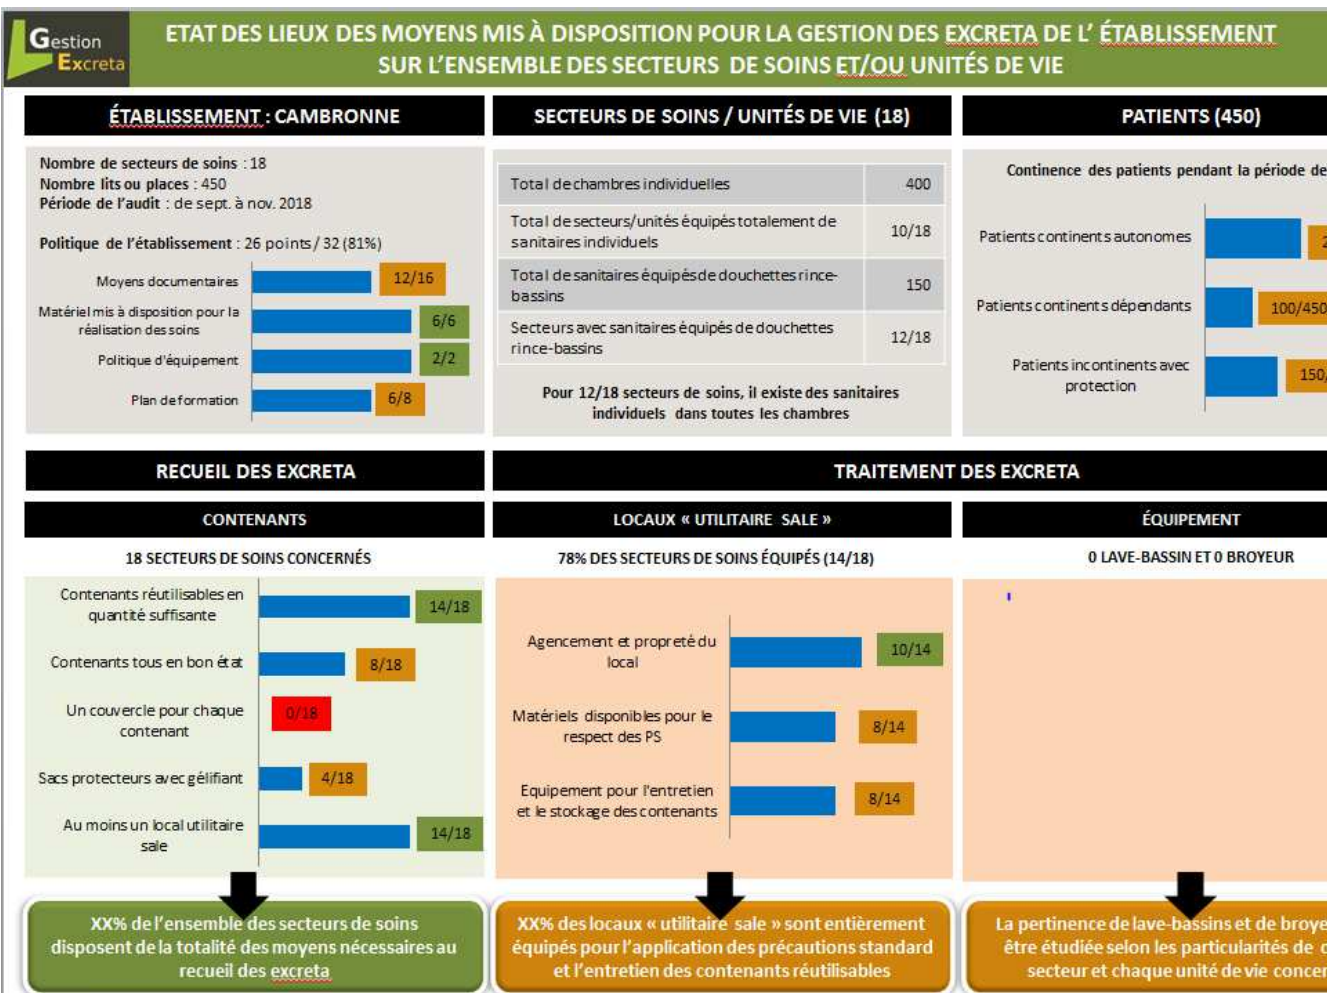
Gestion Excreta

ETAT DES LIEUX DES MOYENS MIS À DISPOSITION POUR LA GESTION DES EXCRETA DE L' ÉTABLISSEMENT SUR L'ENSEMBLE DES SECTEURS DE SOINS ET/OU UNITÉS DE VIE

ÉTABLISSEMENT : CAMBRONNE

Nombre de secteurs de soins : 18
Nombre lits ou places : 450
Période de l'audit : de sept. à nov. 2018

Politique de l'établissement : 26 points / 32 (81%)

Moyens documentaires 12/16
Matériel mis à disposition pour la réalisation des soins 6/6
Politique d'équipement 2/2
Plan de formation 6/8

SECTEURS DE SOINS / UNITÉS DE VIE (18)

| | |
|---|---|
| Total de chambres individuelles | 400 |
| Total de secteurs/unités équipés totalement de sanitaires individuels | 10/18 |
| Total de sanitaires équipés de douchettes rince-bassins | 150 |
| Secteurs avec sanitaires équipés de douchettes rince-bassins | 12/18 |

Pour 12/18 secteurs de soins, il existe des sanitaires individuels dans toutes les chambres

PATIENTS (450)

Continence des patients pendant la période de

Patients continents autonomes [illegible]
Patients continents dépendants 100/450
Patients incontinents avec protection 150/

RECUEIL DES EXCRETA

TRAITEMENT DES EXCRETA

CONTENANTS

18 SECTEURS DE SOINS CONCERNÉS

Contenants réutilisables en quantité suffisante 14/18
Contenants tous en bon état 8/18
Un couvercle pour chaque contenant 0/18
Sacs protecteurs avec gélifiant 4/18
Au moins un local utilitaire sale 14/18

LOCAUX « UTILITAIRE SALE »

78% DES SECTEURS DE SOINS ÉQUIPÉS (14/18)

Agencement et propreté du local 10/14
Matériels disponibles pour le respect des PS 8/14
Equipement pour l'entretien et le stockage des contenants 8/14

ÉQUIPEMENT

0 LAVE-BASSIN ET 0 BROYEUR

XX% de l'ensemble des secteurs de soins disposent de la totalité des moyens nécessaires au recueil des excreta

XX% des locaux « utilitaire sale » sont entièrement équipés pour l'application des précautions standard et l'entretien des contenants réutilisables

La pertinence de lave-bassins et de broye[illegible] être étudiée selon les particularités de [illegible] secteur et chaque unité de vie concer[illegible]